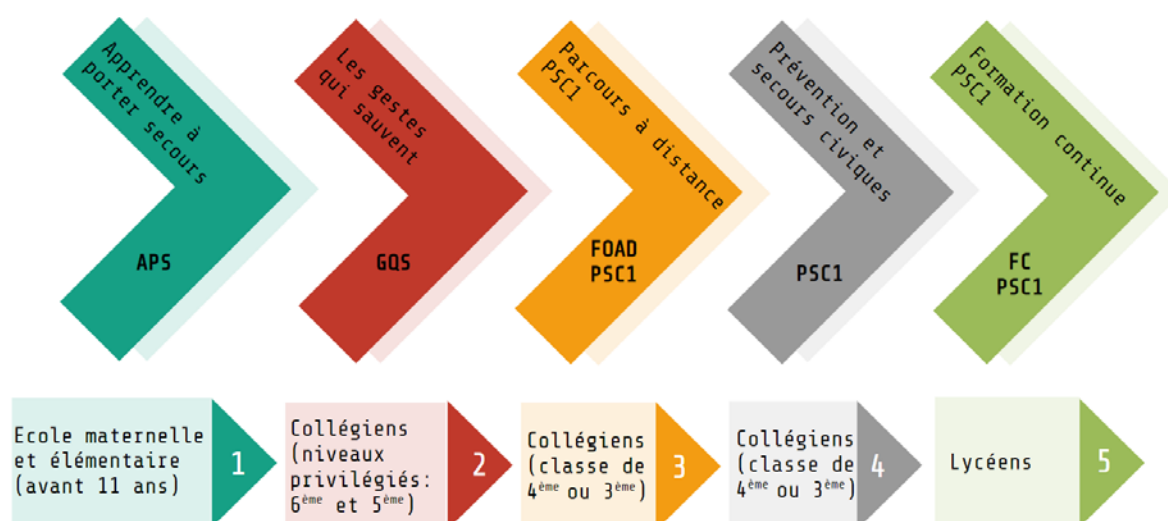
Apprendre à porter secours

APS

Les gestes qui sauvent

GQS

Parcours à distance PSC1

FOAD PSC1

Prévention et secours civiques

PSC1

Formation continue PSC1

FC PSC1

Ecole maternelle et élémentaire (avant 11 ans)

1

Collégiens (niveaux privilégiés: $6^{ème}$ et $5^{ème}$)

2

Collégiens (classe de $4^{ème}$ ou $3^{ème}$)

3

Collégiens (classe de $4^{ème}$ ou $3^{ème}$)

4

Lycéens

5